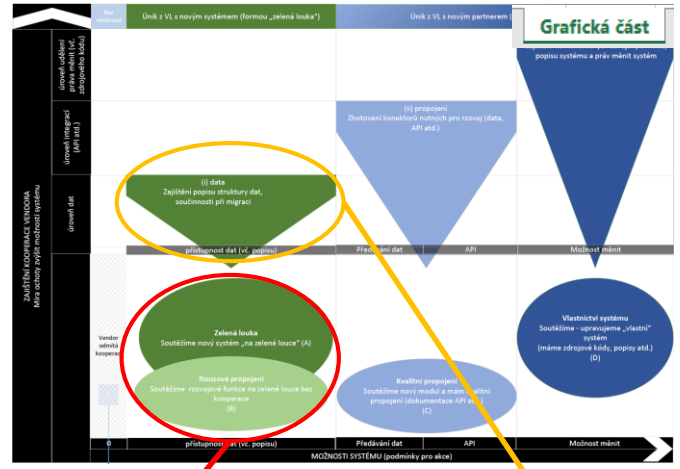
Bez možnosti

Únik z VL s novým systémem (formou „zelená louka")

Únik z VL s novým partnerem

Grafická část

popisu systému a práv měnit systém

ZAJIŠTĚNÍ KOOPERACE VENDORA
Míra ochoty zvýšit možnosti systému

úroveň udělení práva měnit (vč. zdrojového kódu)

úroveň integrací (API atd.)

úroveň dat

(ii) propojení
Zhotovení konektorů nutných pro rozvoj (data, API atd.)

(i) data
Zajištění popisu struktury dat, součinnosti při migraci

přístupnost dat (vč. popisu)

Předávání dat

API

Možnost měnit

Vendor odmítá kooperaci

Zelená louka
Soutěžíme nový systém „na zelené louce" (A)

Nouzové propojení
Soutěžíme rozvojové funkce na zelené louce bez kooperace
(B)

Kvalitní propojení
Soutěžíme nový modul a máme kvalitní propojení (dokumentace API atd.)
(C)

Vlastnictví systému
Soutěžíme - upravujeme „vlastní" systém
(máme zdrojové kódy, popisy atd.)
(D)

0

přístupnost dat (vč. popisu)

Předávání dat

API

Možnost měnit

MOŽNOSTI SYSTÉMU (podmínky pro akce)